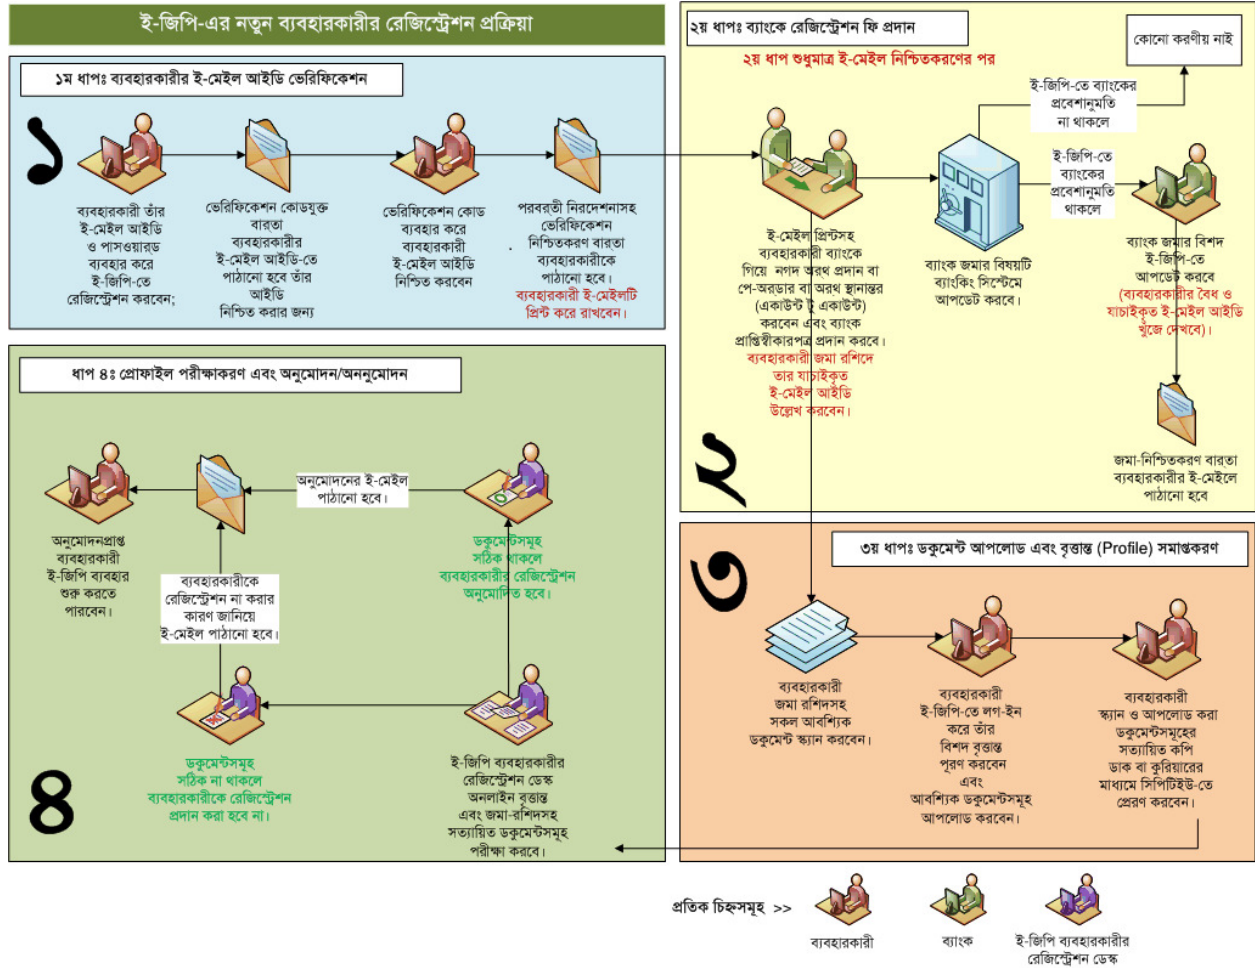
ই-জিপি-এর নতুন ব্যবহারকারীর রেজিস্ট্রেশন প্রক্রিয়া

১ম ধাপঃ ব্যবহারকারীর ই-মেইল আইডি ভেরিফিকেশন

১

ব্যবহারকারী তাঁর ই-মেইল আইডি ও পাসওয়ার্ড ব্যবহার করে ই-জিপি-তে রেজিস্ট্রেশন করবেন;

ভেরিফিকেশন কোডযুক্ত বারতা ব্যবহারকারীর ই-মেইল আইডি-তে পাঠানো হবে তাঁর আইডি নিশ্চিত করার জন্য

ভেরিফিকেশন কোড ব্যবহার করে ব্যবহারকারী ই-মেইল আইডি নিশ্চিত করবেন

পরবর্তী নিরদেশনাসহ ভেরিফিকেশন নিশ্চিতকরণ বারতা ব্যবহারকারীকে পাঠানো হবে। ব্যবহারকারী ই-মেইলটি প্রিন্ট করে রাখবেন।

২য় ধাপঃ ব্যাংকে রেজিস্ট্রেশন ফি প্রদান

২য় ধাপ শুধুমাত্র ই-মেইল নিশ্চিতকরণের পর

কোনো করণীয় নাই

ই-জিপি-তে ব্যাংকের প্রবেশানুমতি না থাকলে

ই-জিপি-তে ব্যাংকের প্রবেশানুমতি থাকলে

ই-মেইল প্রিন্টসহ ব্যবহারকারী ব্যাংকে গিয়ে নগদ অর্থ প্রদান বা পে-অরডার বা অর্থ স্থানান্তর (একাউন্ট টু একাউন্ট) করবেন এবং ব্যাংক প্রাপ্তিস্বীকারপত্র প্রদান করবে। ব্যবহারকারী জমা রশিদে তার যাচাইকৃত ই-মেইল আইডি উল্লেখ করবেন।

ব্যাংক জমার বিষয়টি ব্যাংকিং সিস্টেমে আপডেট করবে।

ব্যাংক জমার বিশদ ই-জিপি-তে আপডেট করবে (ব্যবহারকারীর বৈধ ও যাচাইকৃত ই-মেইল আইডি খুঁজে দেখবে)।

জমা-নিশ্চিতকরণ বারতা ব্যবহারকারীর ই-মেইলে পাঠানো হবে

২

ধাপ ৪ঃ প্রোফাইল পরীক্ষাকরণ এবং অনুমোদন/অননুমোদন

অনুমোদনপ্রাপ্ত ব্যবহারকারী ই-জিপি ব্যবহার শুরু করতে পারবেন।

অনুমোদনের ই-মেইল পাঠানো হবে।

ডকুমেন্টসমূহ সঠিক থাকলে ব্যবহারকারীর রেজিস্ট্রেশন অনুমোদিত হবে।

ব্যবহারকারীকে রেজিস্ট্রেশন না করার কারণ জানিয়ে ই-মেইল পাঠানো হবে।

ডকুমেন্টসমূহ সঠিক না থাকলে ব্যবহারকারীকে রেজিস্ট্রেশন প্রদান করা হবে না।

ই-জিপি ব্যবহারকারীর রেজিস্ট্রেশন ডেস্ক অনলাইন বৃত্তান্ত এবং জমা-রশিদসহ সত্যায়িত ডকুমেন্টসমূহ পরীক্ষা করবে।

৪

৩য় ধাপঃ ডকুমেন্ট আপলোড এবং বৃত্তান্ত (Profile) সমাপ্তকরণ

৩

ব্যবহারকারী জমা রশিদসহ সকল আবশ্যিক ডকুমেন্ট স্ক্যান করবেন।

ব্যবহারকারী ই-জিপি-তে লগ-ইন করে তাঁর বিশদ বৃত্তান্ত পূরণ করবেন এবং আবশ্যিক ডকুমেন্টসমূহ আপলোড করবেন।

ব্যবহারকারী স্ক্যান ও আপলোড করা ডকুমেন্টসমূহের সত্যায়িত কপি ডাক বা কুরিয়ারের মাধ্যমে সিপিটিইউ-তে প্রেরণ করবেন।

প্রতিক চিহ্নসমূহ >>

ব্যবহারকারী

ব্যাংক

ই-জিপি ব্যবহারকারীর রেজিস্ট্রেশন ডেস্ক